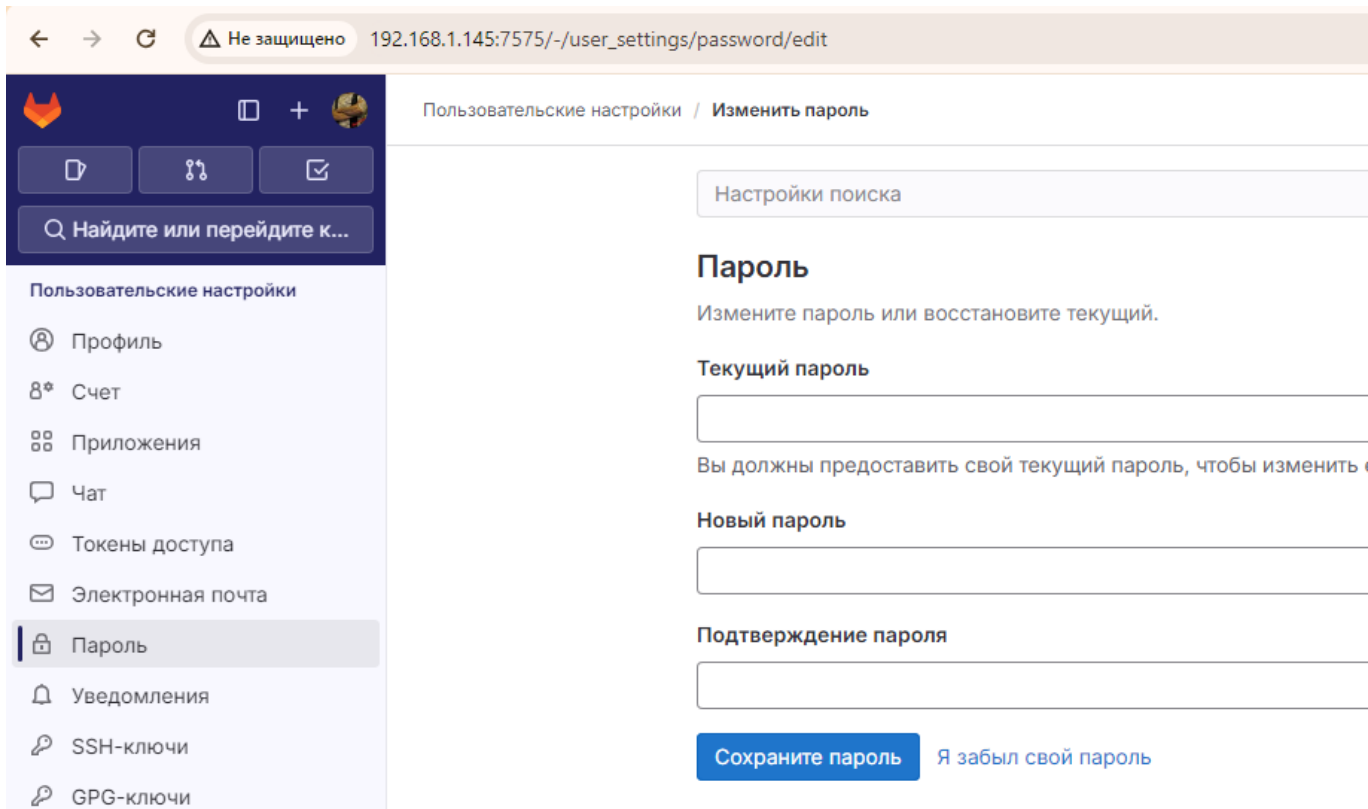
Не защищено 192.168.1.145:7575/-/user_settings/password/edit

Найдите или перейдите к...

Пользовательские настройки

Профиль

Счет

Приложения

Чат

Токены доступа

Электронная почта

Пароль

Уведомления

SSH-ключи

GPG-ключи

Пользовательские настройки / Изменить пароль

Настройки поиска

Пароль

Измените пароль или восстановите текущий.

Текущий пароль

Вы должны предоставить свой текущий пароль, чтобы изменить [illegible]

Новый пароль

Подтверждение пароля

Сохраните пароль

Я забыл свой пароль